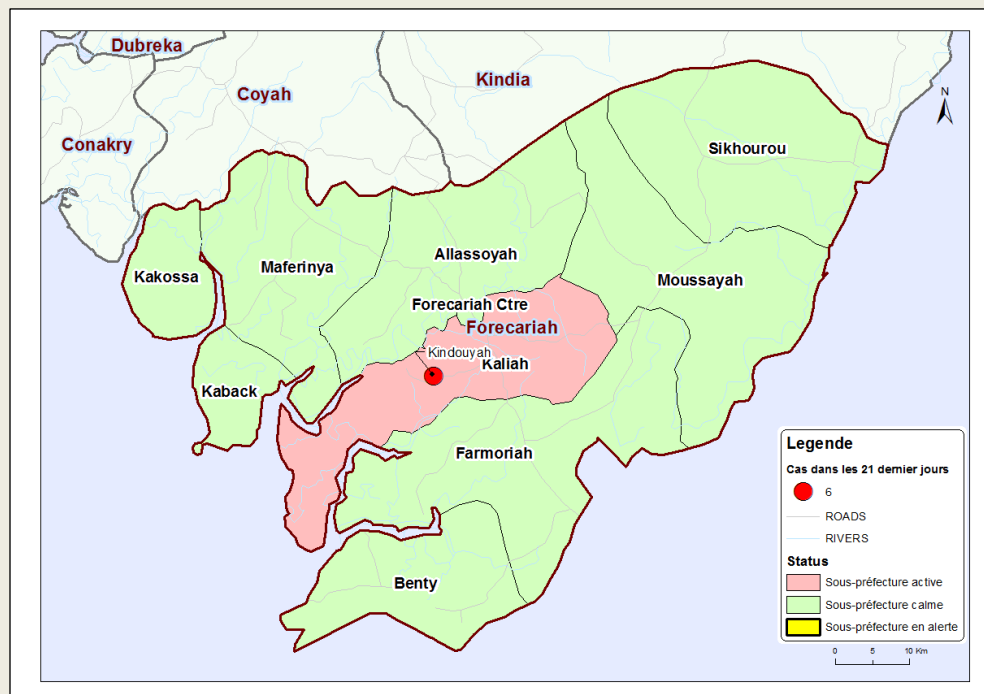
Dubreka
Coyah
Kindia
Conakry
N
Sikhourou
Allassoyah
Kakossa
Maferinya
Moussayah
Forecariah Ctre
Forecariah
Kindouyah
Kaliah
Kaback
Farmoriah
Benty

Legende
Cas dans les 21 dernier jours
6
ROADS
RIVERS
Status
Sous-préfecture active
Sous-préfecture calme
Sous-préfecture en alerte
0 5 10 Km